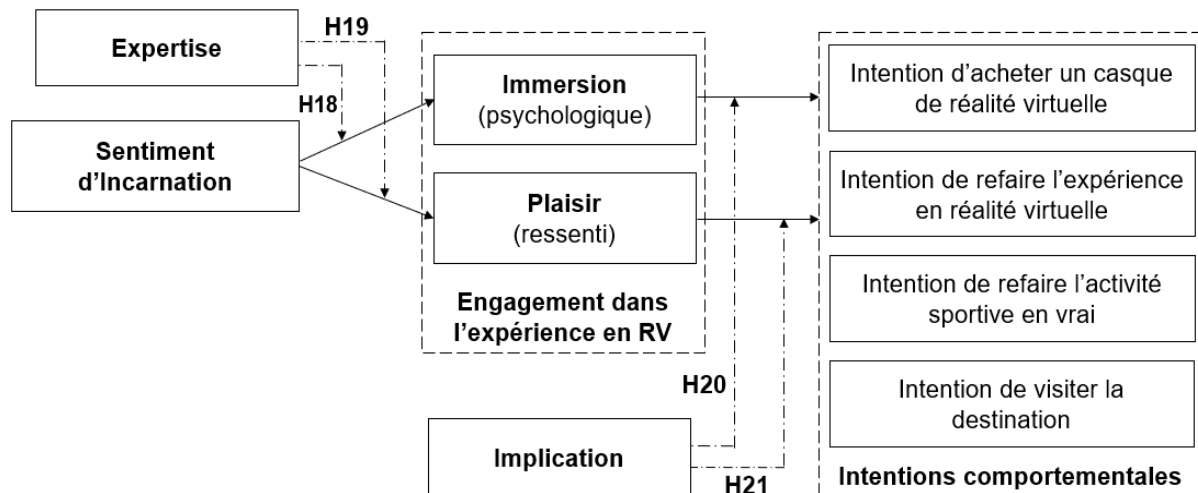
Expertise

H19

H18

Sentiment d'Incarnation

Immersion (psychologique)

Plaisir (ressenti)

Engagement dans l'expérience en RV

Intention d'acheter un casque de réalité virtuelle

Intention de refaire l'expérience en réalité virtuelle

Intention de refaire l'activité sportive en vrai

Intention de visiter la destination

Intentions comportementales

H20

Implication

H21